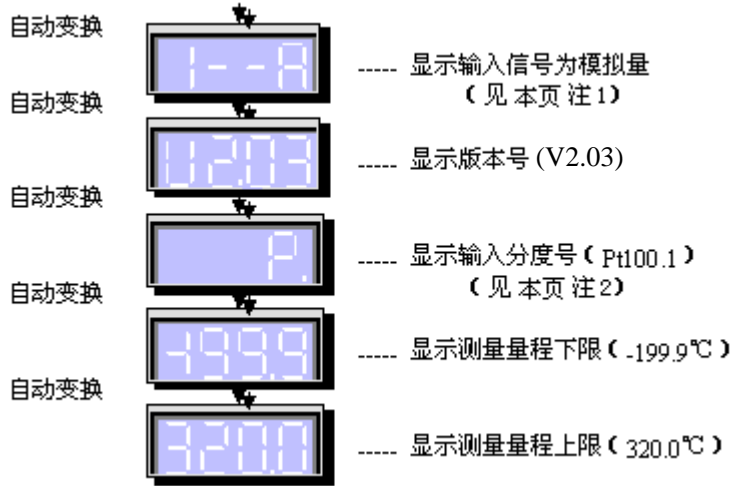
自动变换

I--A

----- 显示输入信号为模拟量
（见本页注1）

自动变换

U2.03

----- 显示版本号 (V2.03)

自动变换

P.

----- 显示输入分度号（Pt100.1）
（见本页注2）

自动变换

-199.9

----- 显示测量量程下限（-199.9℃）

自动变换

320.0

----- 显示测量量程上限（320.0℃）